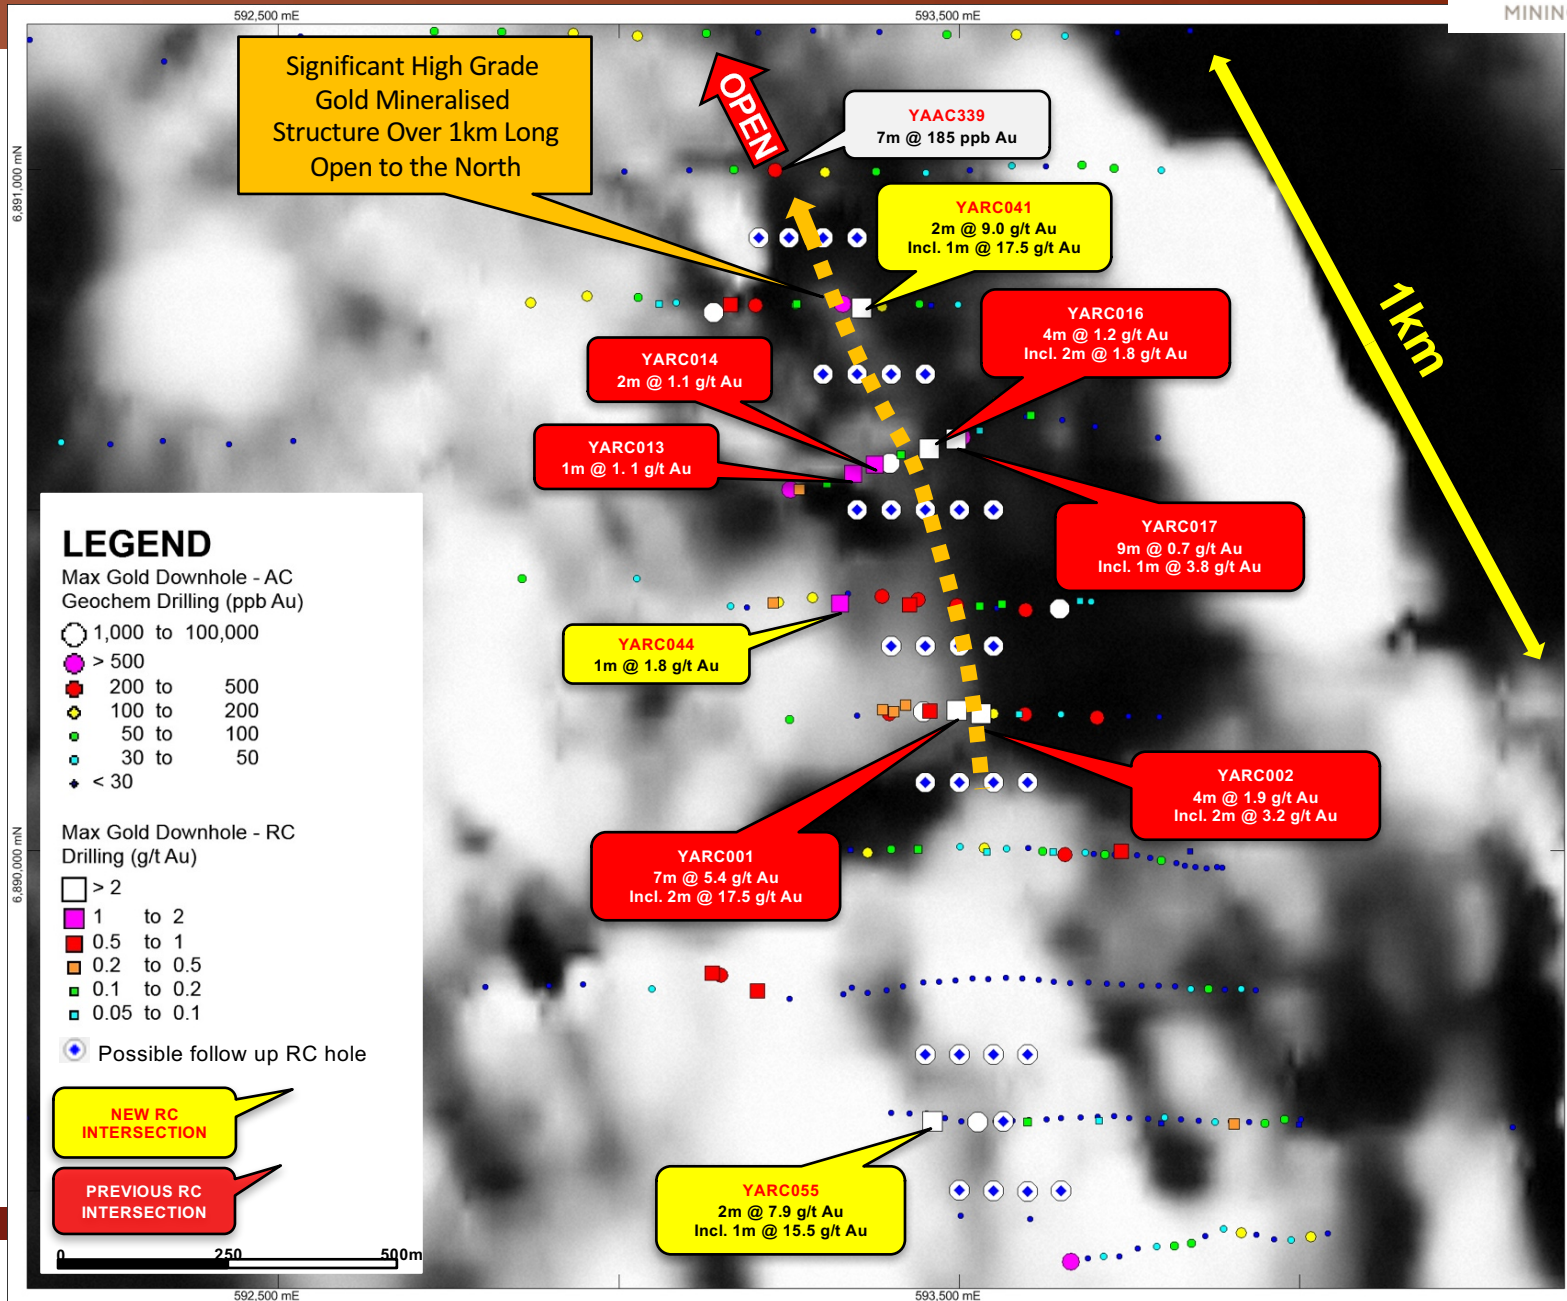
592,500 mE

593,500 mE

MININ

6,891,000 mN

6,890,000 mN

Significant High Grade Gold Mineralised Structure Over 1km Long Open to the North

OPEN

YAAC339
7m @ 185 ppb Au

YARC041
2m @ 9.0 g/t Au
Incl. 1m @ 17.5 g/t Au

1km

YARC016
4m @ 1.2 g/t Au
Incl. 2m @ 1.8 g/t Au

YARC014
2m @ 1.1 g/t Au

YARC013
1m @ 1. 1 g/t Au

YARC017
9m @ 0.7 g/t Au
Incl. 1m @ 3.8 g/t Au

YARC044
1m @ 1.8 g/t Au

YARC002
4m @ 1.9 g/t Au
Incl. 2m @ 3.2 g/t Au

YARC001
7m @ 5.4 g/t Au
Incl. 2m @ 17.5 g/t Au

YARC055
2m @ 7.9 g/t Au
Incl. 1m @ 15.5 g/t Au

LEGEND
Max Gold Downhole - AC Geochem Drilling (ppb Au)
1,000 to 100,000
> 500
200 to 500
100 to 200
50 to 100
30 to 50
< 30

Max Gold Downhole - RC Drilling (g/t Au)
> 2
1 to 2
0.5 to 1
0.2 to 0.5
0.1 to 0.2
0.05 to 0.1

Possible follow up RC hole

NEW RC INTERSECTION

PREVIOUS RC INTERSECTION

0 250 500m

592,500 mE

593,500 mE